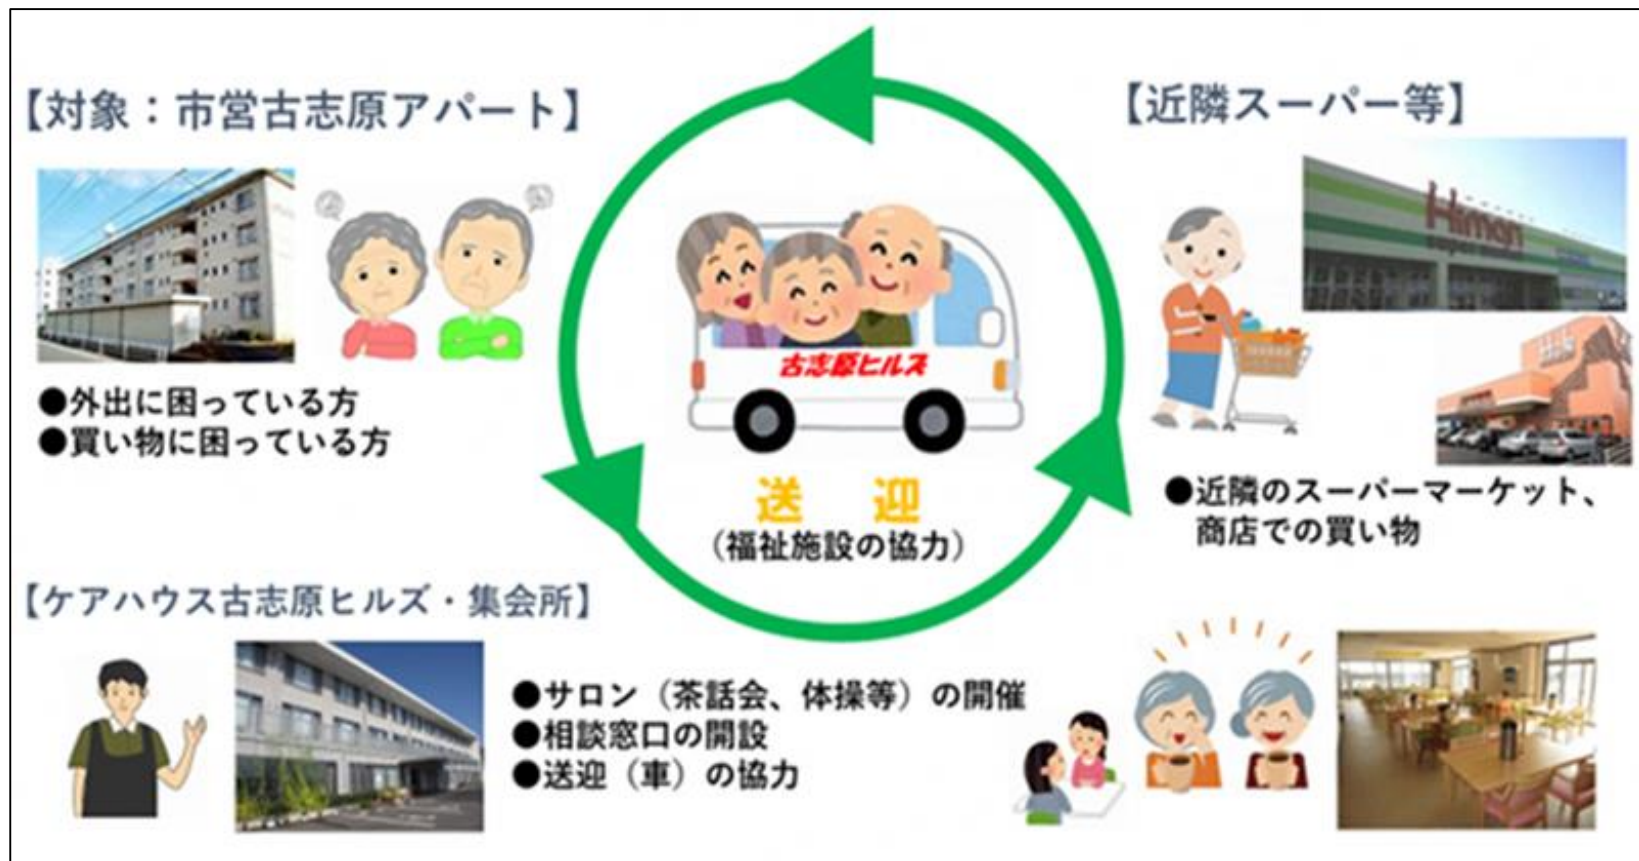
【対象：市営古志原アパート】

●外出に困っている方
●買い物に困っている方

古志原ヒルズ

送　迎
（福祉施設の協力）

【近隣スーパー等】

Himon

●近隣のスーパーマーケット、商店での買い物

【ケアハウス古志原ヒルズ・集会所】

●サロン（茶話会、体操等）の開催
●相談窓口の開設
●送迎（車）の協力